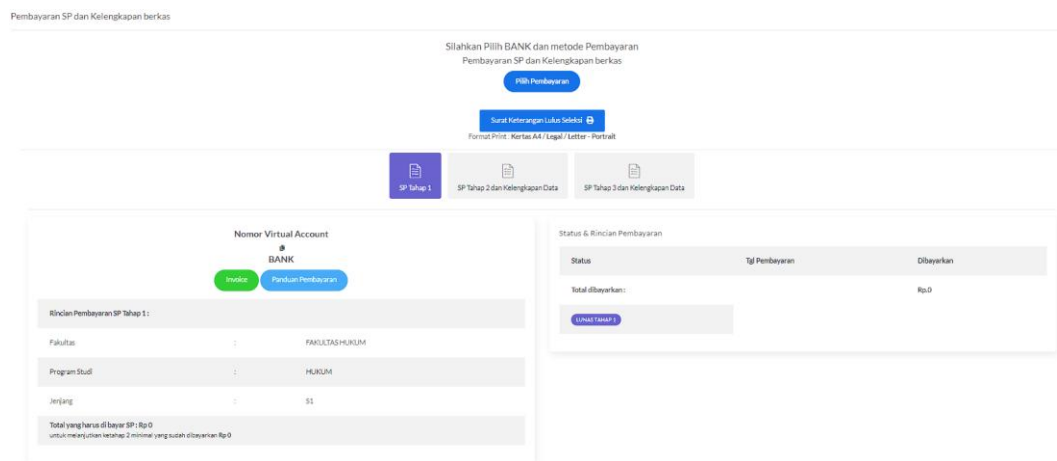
Pembayaran SP dan Kelengkapan berkas

Silahkan Pilih BANK dan metode Pembayaran
Pembayaran SP dan Kelengkapan berkas

Pilih Pembayaran

Surat Keterangan Lulus Seleksi
Format Print : Kertas A4 / Legal / Letter - Portrait

SP Tahap 1
SP Tahap 2 dan Kelengkapan Data
SP Tahap 3 dan Kelengkapan Data

Nomor Virtual Account
BANK

Invoice
Panduan Pembayaran

Rincian Pembayaran SP Tahap 1 :

| | | |
|---|---|---|
| Fakultas | : | FAKULTAS HUKUM |
| Program Studi | : | HUKUM |
| Jenjang | : | S1 |

Total yang harus di bayar SP : Rp 0
untuk melanjutkan ketahap 2 minimal yang sudah dibayarkan Rp 0

Status & Rincian Pembayaran

| Status | Tgl Pembayaran | Dibayarkan |
|---|---|---|
| Total dibayarkan : | | Rp.0 |

LUNAS TAHAP 1